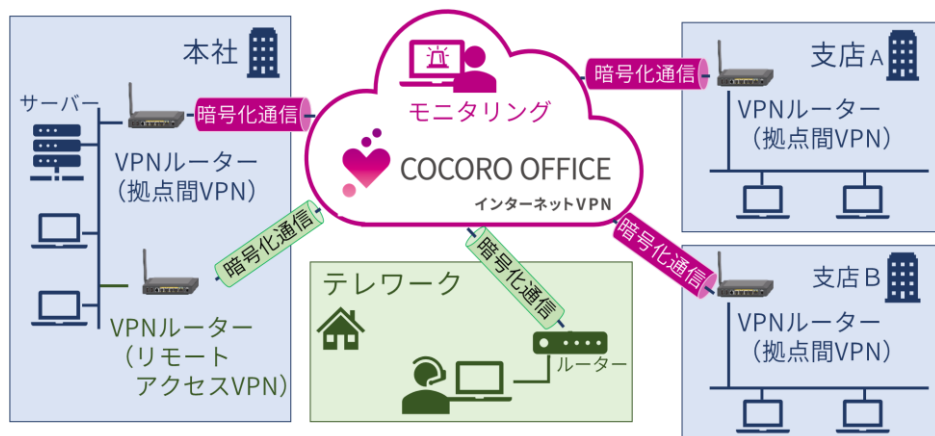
本社

サーバー

暗号化通信

VPNルーター
（拠点間VPN）

暗号化通信

VPNルーター
（リモート
アクセスVPN）

モニタリング

COCORO OFFICE

インターネットVPN

暗号化通信

テレワーク

ルーター

暗号化通信

支店A

VPNルーター
（拠点間VPN）

暗号化通信

支店B

VPNルーター
（拠点間VPN）